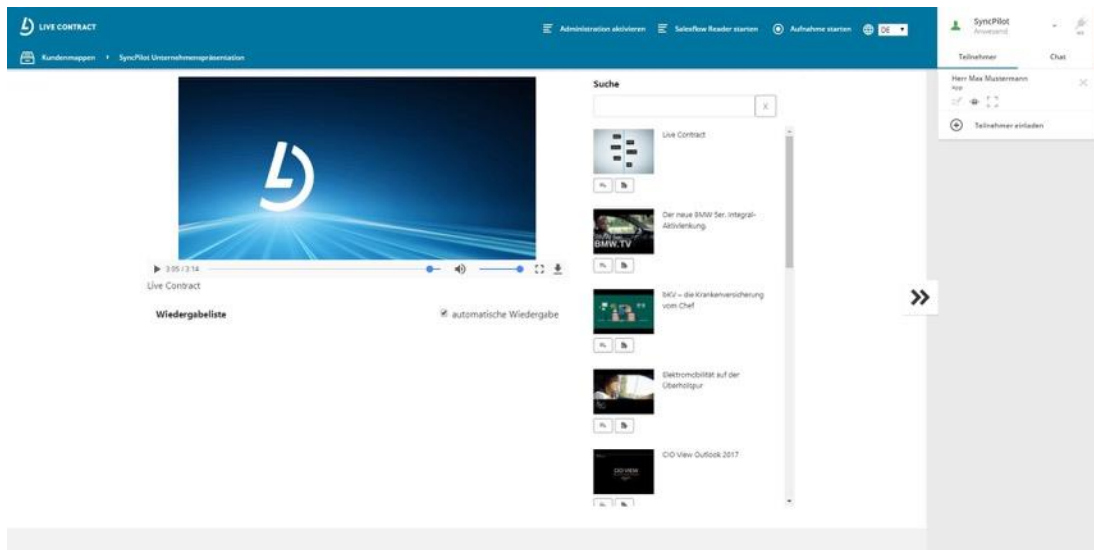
LIVE CONTRACT

Administration aktivieren
Salesflow Reader starten
Aufnahme starten
DE

SyncPilot
Anwesend

Teilnehmer
Chat

Herr Max Mustermann
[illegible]

Teilnehmer einladen

Kundenmappen › SyncPilot Unternehmenspräsentation

3:05 / 3:14

Live Contract

Wiedergabeliste

automatische Wiedergabe

Suche

X

Live Contract

Der neue BMW 5er. Integral-Aktivlenkung.

BMW.TV

bKV – die Krankenversicherung vom Chef

Elektromobilität auf der Überholspur

CIO View Outlook 2017

CIO VIEW

»